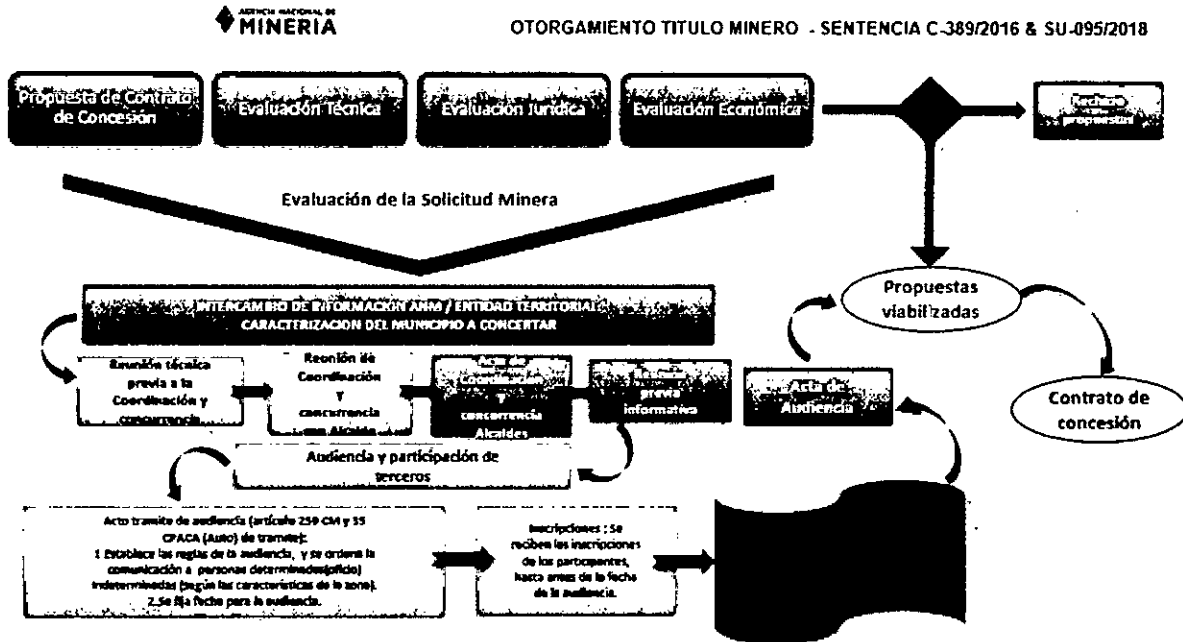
AGENCIA NACIONAL DE MINERIA

OTORGAMIENTO TITULO MINERO - SENTENCIA C-389/2016 & SU-095/2018

Propuesta de Contrato de Concesión

Evaluación Técnica

Evaluación Jurídica

Evaluación Económica

Rechazo propuestas

Evaluación de la Solicitud Minera

Propuestas viabilizadas

Contrato de concesión

INTERCAMBIO DE INFORMACION ANM / ENTIDAD TERRITORIAL CARACTERIZACION DEL MUNICIPIO A CONCERTAR

Reunión técnica previa a la Coordinación y concurrencia

Reunión de Coordinación y concurrencia con Alcalde

Acta de Coordinación y concurrencia Alcaldes

Reunión previa informativa

Acta de Audiencia

Audiencia y participación de terceros

Acto tramite de audiencia (artículo 259 CM y 35 CPACA (Auto) de tramite): 1 Establece las reglas de la audiencia, y se ordena la comunicación a personas determinadas(oficio) indeterminadas (según las características de la zona). 2.Se fija fecha para la audiencia.

Inscripciones : Se reciben las inscripciones de los participantes, hasta antes de la fecha de la audiencia.